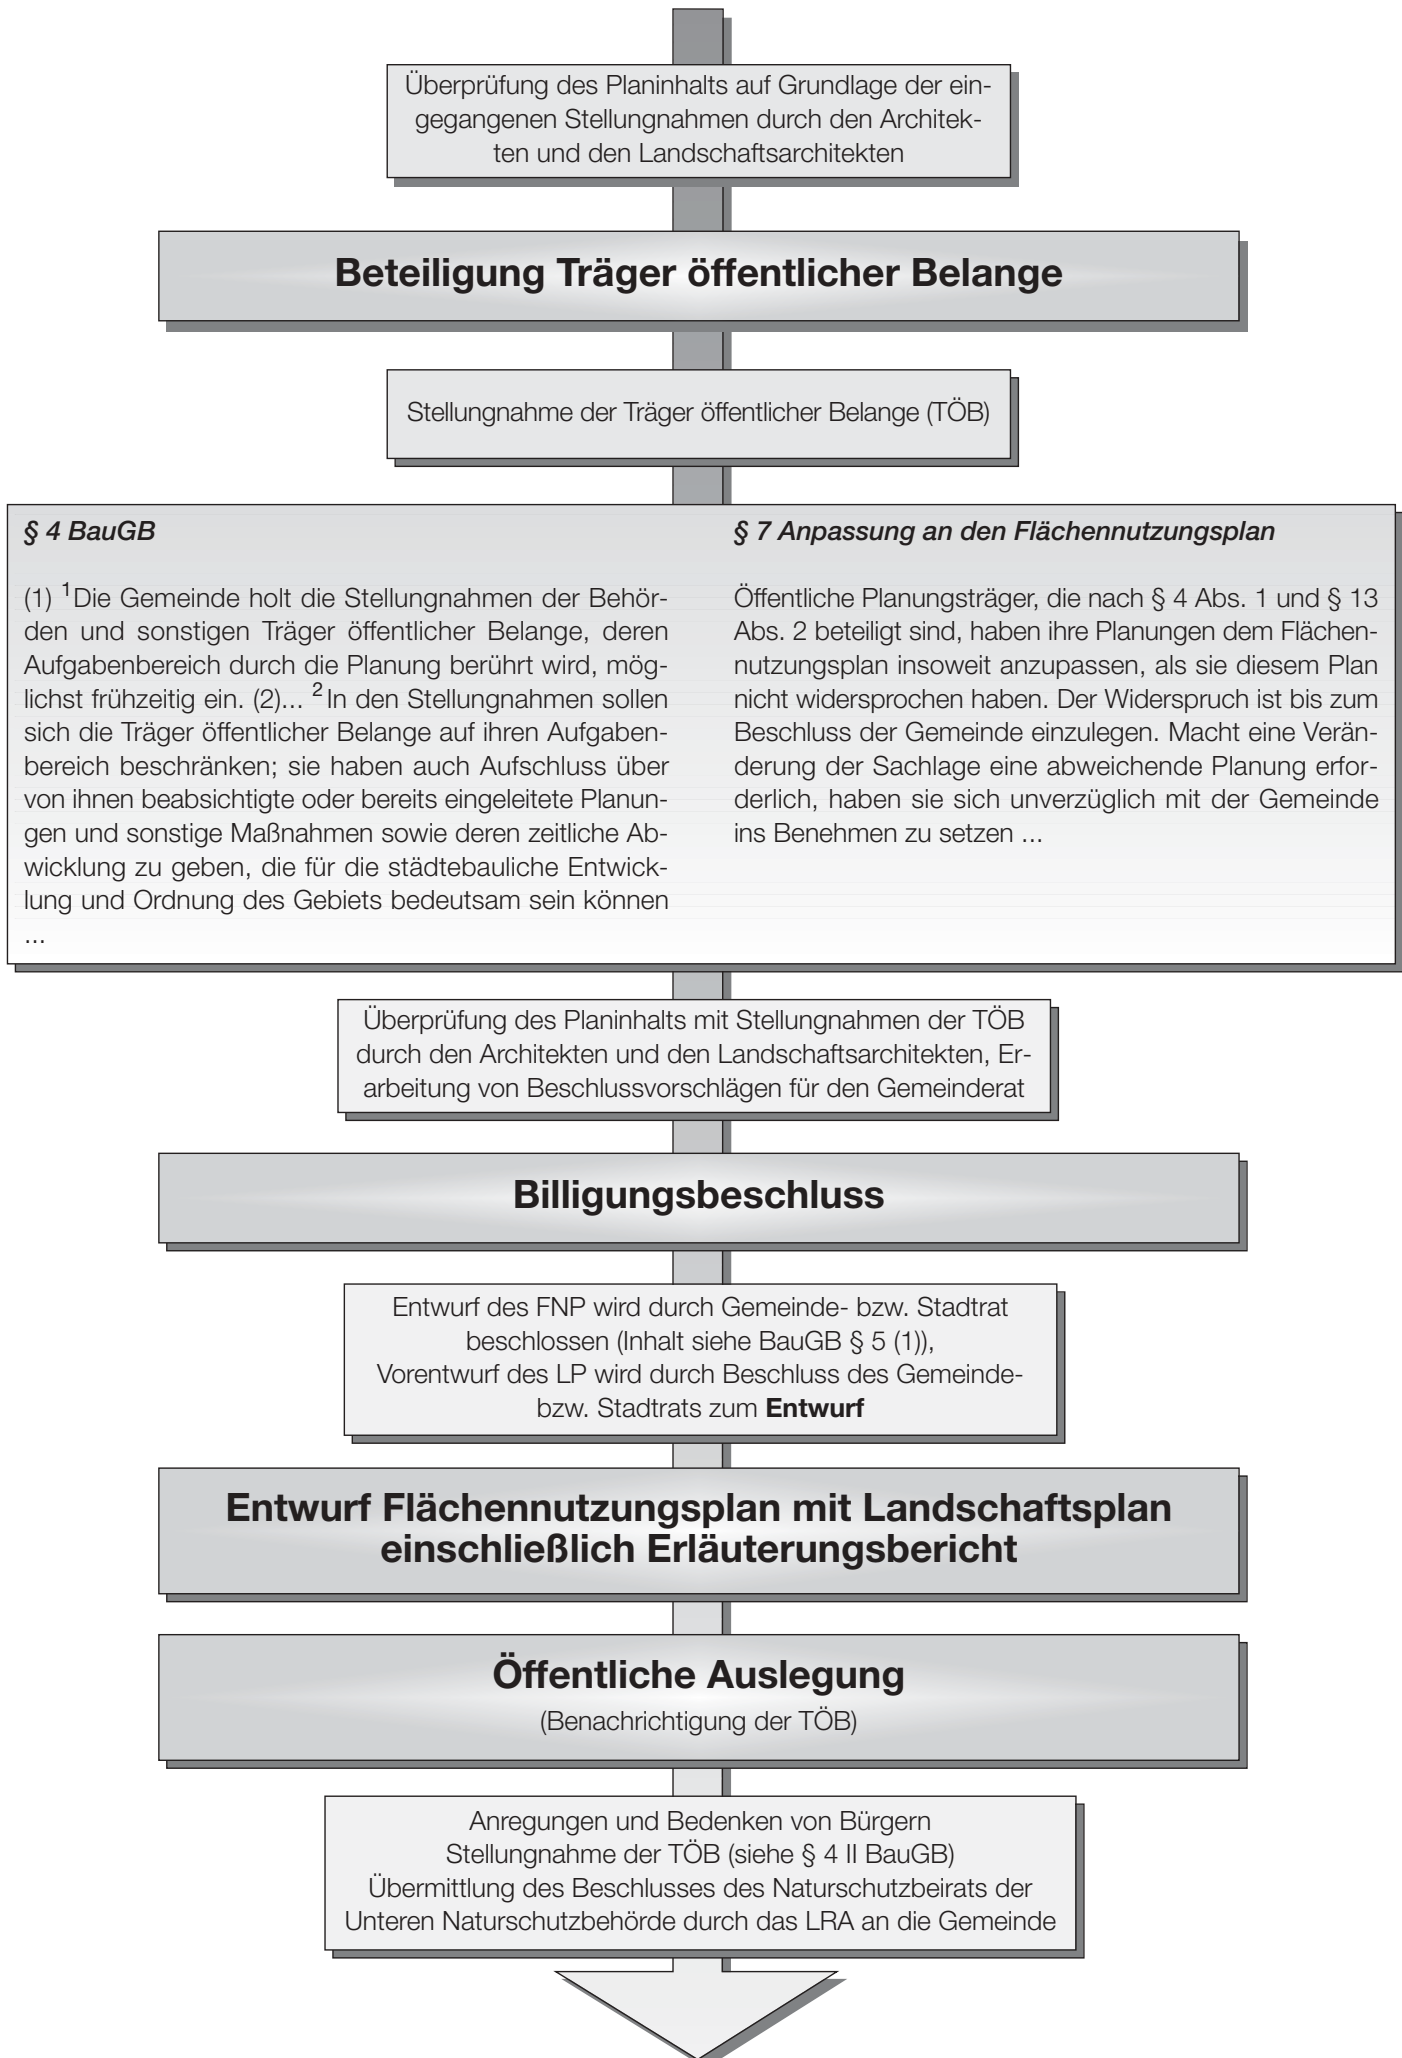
Überprüfung des Planinhalts auf Grundlage der eingegangenen Stellungnahmen durch den Architekten und den Landschaftsarchitekten

Beteiligung Träger öffentlicher Belange

Stellungnahme der Träger öffentlicher Belange (TÖB)

§ 4 BauGB

(1) $^1$Die Gemeinde holt die Stellungnahmen der Behörden und sonstigen Träger öffentlicher Belange, deren Aufgabenbereich durch die Planung berührt wird, möglichst frühzeitig ein. (2)... $^2$In den Stellungnahmen sollen sich die Träger öffentlicher Belange auf ihren Aufgabenbereich beschränken; sie haben auch Aufschluss über von ihnen beabsichtigte oder bereits eingeleitete Planungen und sonstige Maßnahmen sowie deren zeitliche Abwicklung zu geben, die für die städtebauliche Entwicklung und Ordnung des Gebiets bedeutsam sein können ...

§ 7 Anpassung an den Flächennutzungsplan

Öffentliche Planungsträger, die nach § 4 Abs. 1 und § 13 Abs. 2 beteiligt sind, haben ihre Planungen dem Flächennutzungsplan insoweit anzupassen, als sie diesem Plan nicht widersprochen haben. Der Widerspruch ist bis zum Beschluss der Gemeinde einzulegen. Macht eine Veränderung der Sachlage eine abweichende Planung erforderlich, haben sie sich unverzüglich mit der Gemeinde ins Benehmen zu setzen ...

Überprüfung des Planinhalts mit Stellungnahmen der TÖB durch den Architekten und den Landschaftsarchitekten, Erarbeitung von Beschlussvorschlägen für den Gemeinderat

Billigungsbeschluss

Entwurf des FNP wird durch Gemeinde- bzw. Stadtrat beschlossen (Inhalt siehe BauGB § 5 (1)), Vorentwurf des LP wird durch Beschluss des Gemeindebzw. Stadtrats zum **Entwurf**

Entwurf Flächennutzungsplan mit Landschaftsplan einschließlich Erläuterungsbericht

Öffentliche Auslegung
(Benachrichtigung der TÖB)

Anregungen und Bedenken von Bürgern
Stellungnahme der TÖB (siehe § 4 II BauGB)
Übermittlung des Beschlusses des Naturschutzbeirats der Unteren Naturschutzbehörde durch das LRA an die Gemeinde